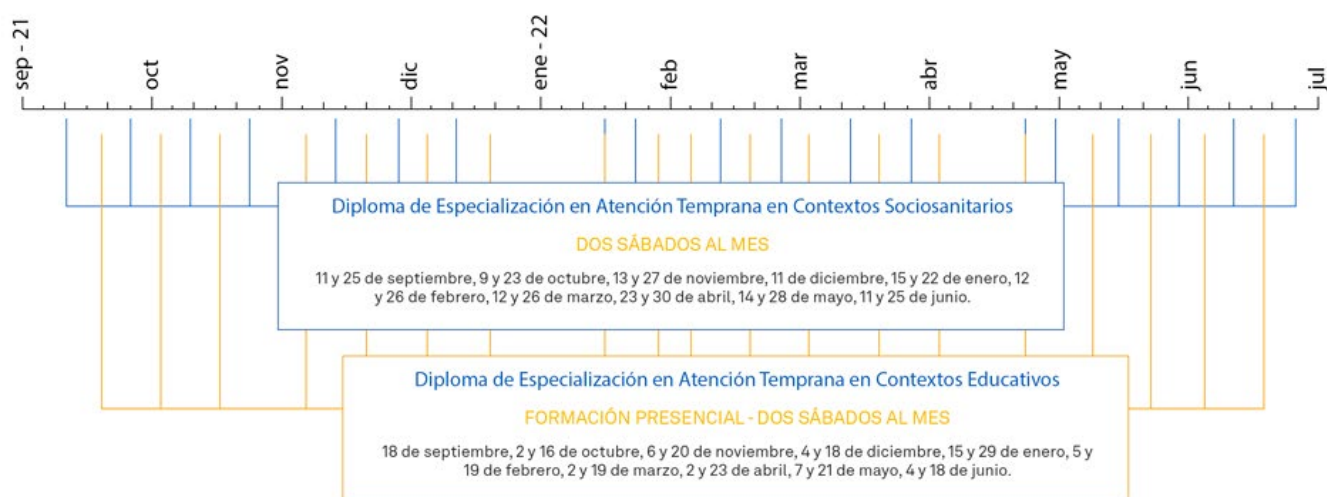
sep - 21
oct
nov
dic
ene - 22
feb
mar
abr
may
jun
jul

Diploma de Especialización en Atención Temprana en Contextos Sociosanitarios

DOS SÁBADOS AL MES

11 y 25 de septiembre, 9 y 23 de octubre, 13 y 27 de noviembre, 11 de diciembre, 15 y 22 de enero, 12 y 26 de febrero, 12 y 26 de marzo, 23 y 30 de abril, 14 y 28 de mayo, 11 y 25 de junio.

Diploma de Especialización en Atención Temprana en Contextos Educativos

FORMACIÓN PRESENCIAL - DOS SÁBADOS AL MES

18 de septiembre, 2 y 16 de octubre, 6 y 20 de noviembre, 4 y 18 de diciembre, 15 y 29 de enero, 5 y 19 de febrero, 2 y 19 de marzo, 2 y 23 de abril, 7 y 21 de mayo, 4 y 18 de junio.